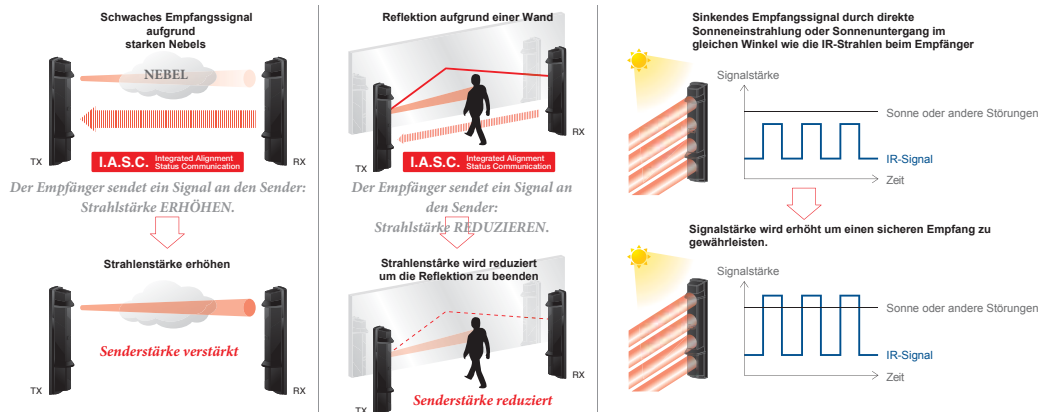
Schwaches Empfangssignal aufgrund starken Nebels

NEBEL

TX

RX

I.A.S.C. Integrated Alignment Status Communication

Der Empfänger sendet ein Signal an den Sender: Strahlstärke ERHÖHEN.

Strahlenstärke erhöhen

Senderstärke verstärkt

TX

RX

Reflektion aufgrund einer Wand

RX

TX

I.A.S.C. Integrated Alignment Status Communication

Der Empfänger sendet ein Signal an den Sender: Strahlstärke REDUZIEREN.

Strahlenstärke wird reduziert um die Reflektion zu beenden

RX

TX

Senderstärke reduziert

Sinkendes Empfangssignal durch direkte Sonneneinstrahlung oder Sonnenuntergang im gleichen Winkel wie die IR-Strahlen beim Empfänger

Signalstärke

Sonne oder andere Störungen

IR-Signal

Zeit

Signalstärke wird erhöht um einen sicheren Empfang zu gewährleisten.

Signalstärke

Sonne oder andere Störungen

IR-Signal

Zeit